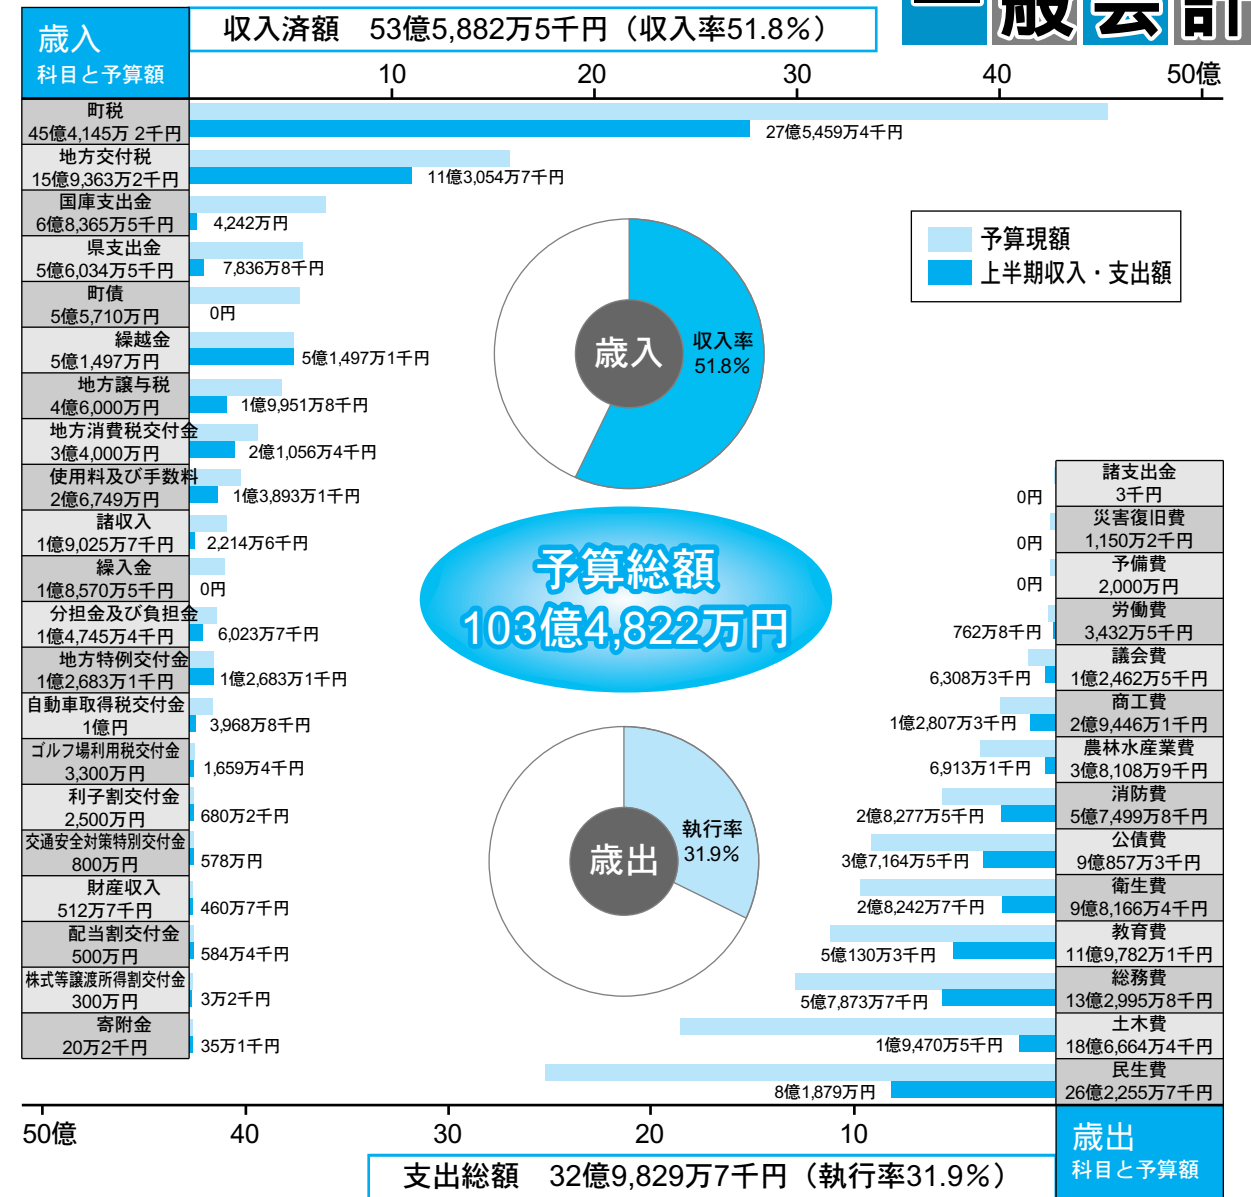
歳入
科目と予算額

収入済額　53億5,882万5千円（収入率51.8%）

一般会計

10　20　30　40　50億

町税
45億4,145万 2千円
27億5,459万4千円

地方交付税
15億9,363万2千円
11億3,054万7千円

国庫支出金
6億8,365万5千円
4,242万円

県支出金
5億6,034万5千円
7,836万8千円

町債
5億5,710万円
0円

繰越金
5億1,497万円
5億1,497万1千円

地方譲与税
4億6,000万円
1億9,951万8千円

地方消費税交付金
3億4,000万円
2億1,056万4千円

使用料及び手数料
2億6,749万円
1億3,893万1千円

諸収入
1億9,025万7千円
2,214万6千円

繰入金
1億8,570万5千円
0円

分担金及び負担金
1億4,745万4千円
6,023万7千円

地方特例交付金
1億2,683万1千円
1億2,683万1千円

自動車取得税交付金
1億円
3,968万8千円

ゴルフ場利用税交付金
3,300万円
1,659万4千円

利子割交付金
2,500万円
680万2千円

交通安全対策特別交付金
800万円
578万円

財産収入
512万7千円
460万7千円

配当割交付金
500万円
584万4千円

株式等譲渡所得割交付金
300万円
3万2千円

寄附金
20万2千円
35万1千円

予算現額
上半期収入・支出額

歳入
収入率
51.8%

予算総額
103億4,822万円

歳出
執行率
31.9%

諸支出金
3千円
0円

災害復旧費
1,150万2千円
0円

予備費
2,000万円
0円

労働費
3,432万5千円
762万8千円

議会費
1億2,462万5千円
6,308万3千円

商工費
2億9,446万1千円
1億2,807万3千円

農林水産業費
3億8,108万9千円
6,913万1千円

消防費
5億7,499万8千円
2億8,277万5千円

公債費
9億857万3千円
3億7,164万5千円

衛生費
9億8,166万4千円
2億8,242万7千円

教育費
11億9,782万1千円
5億130万3千円

総務費
13億2,995万8千円
5億7,873万7千円

土木費
18億6,664万4千円
1億9,470万5千円

民生費
26億2,255万7千円
8億1,879万円

50億　40　30　20　10

歳出
科目と予算額

支出総額　32億9,829万7千円（執行率31.9%）